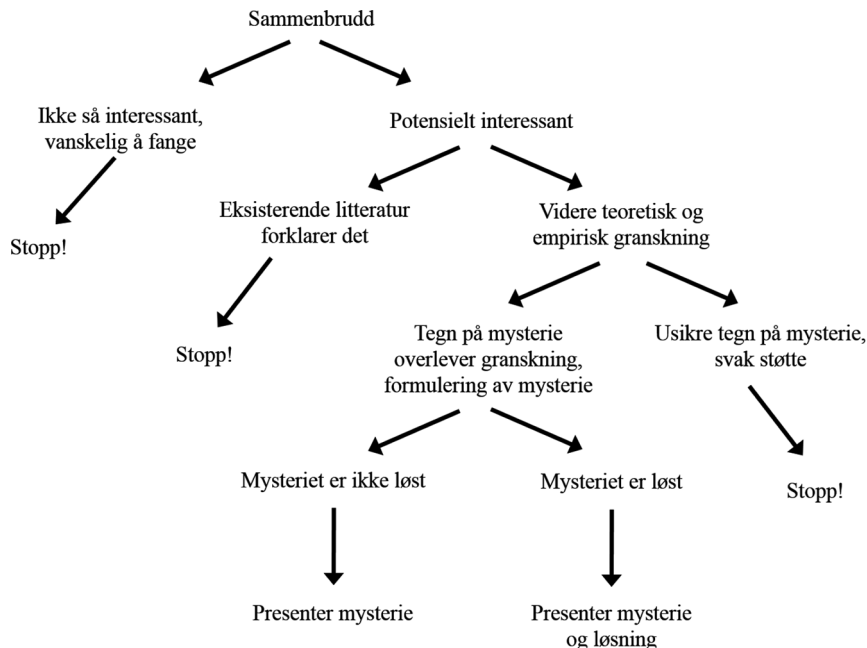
Sammenbrudd

Ikke så interessant, vanskelig å fange

Stopp!

Potensielt interessant

Eksisterende litteratur forklarer det

Stopp!

Videre teoretisk og empirisk granskning

Tegn på mysterie overlever granskning, formulering av mysterie

Usikre tegn på mysterie, svak støtte

Stopp!

Mysteriet er ikke løst

Presenter mysterie

Mysteriet er løst

Presenter mysterie og løsning